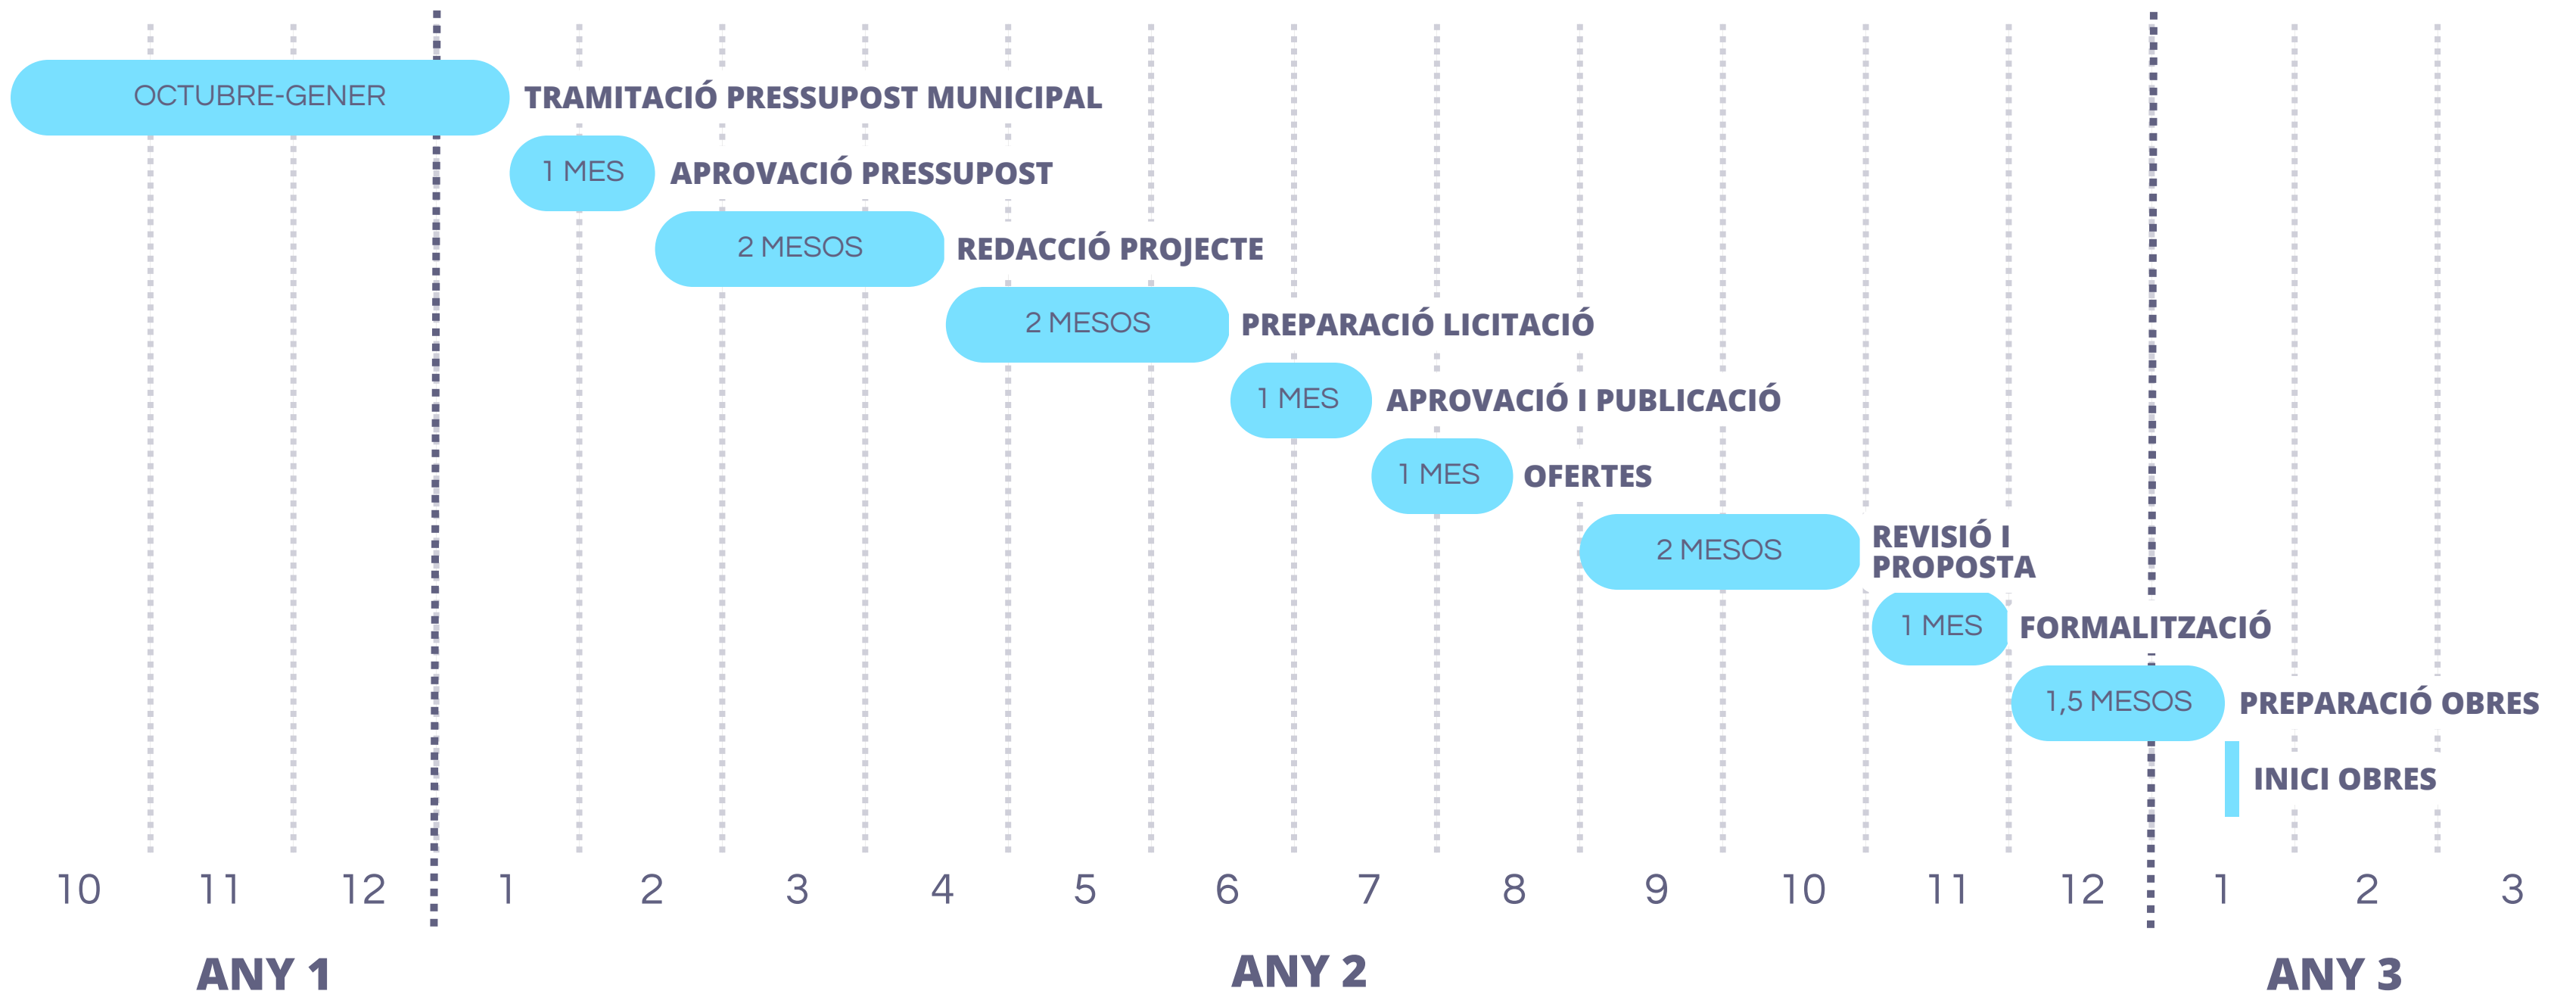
OCTUBRE-GENER TRAMITACIÓ PRESSUPOST MUNICIPAL

1 MES APROVACIÓ PRESSUPOST

2 MESOS REDACCIÓ PROJECTE

2 MESOS PREPARACIÓ LICITACIÓ

1 MES APROVACIÓ I PUBLICACIÓ

1 MES OFERTES

2 MESOS REVISIÓ I PROPOSTA

1 MES FORMALITZACIÓ

1,5 MESOS PREPARACIÓ OBRES

INICI OBRES

10 11 12 1 2 3 4 5 6 7 8 9 10 11 12 1 2 3

ANY 1 ANY 2 ANY 3